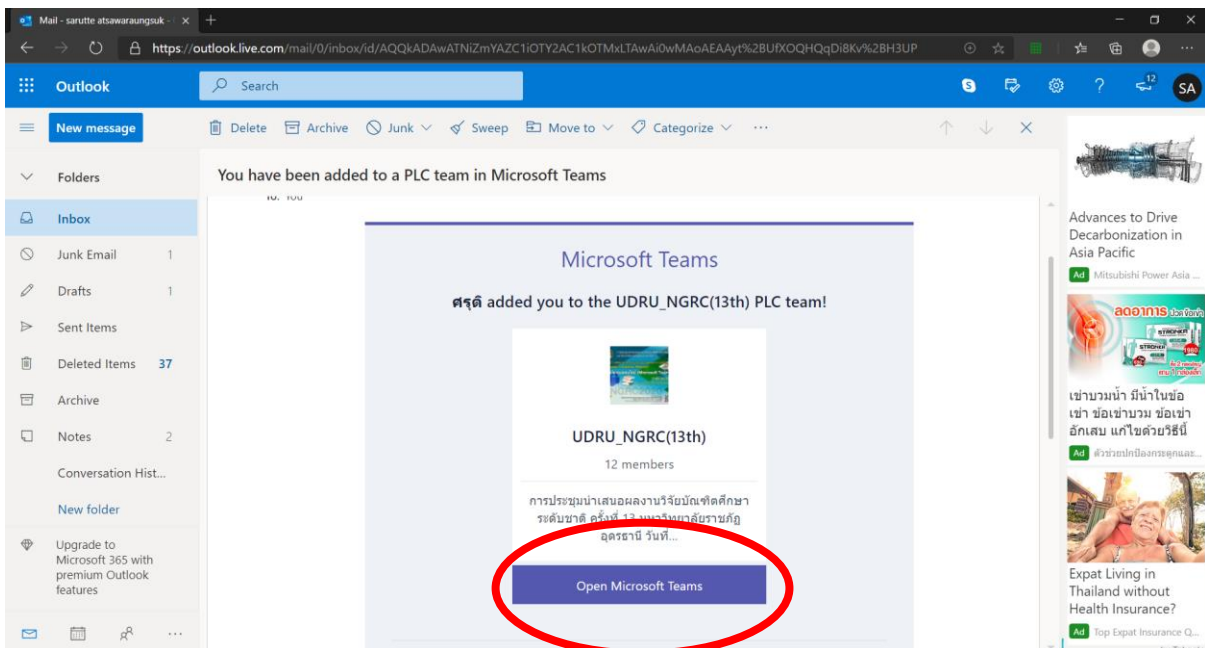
Mail - sarutte atsawaraungsuk -

https://outlook.live.com/mail/0/inbox/id/AQQkADAwATNiZmYAZC1iOTY2AC1kOTMxLTAwAi0wMAoAEAAyt%2BUfXOQHQqDi8Kv%2BH3UP

Outlook

Search

12

SA

New message

Delete Archive Junk Sweep Move to Categorize ···

Folders

Inbox

Junk Email 1

Drafts 1

Sent Items

Deleted Items 37

Archive

Notes 2

Conversation Hist...

New folder

Upgrade to Microsoft 365 with premium Outlook features

You have been added to a PLC team in Microsoft Teams

To: You

Microsoft Teams

ศรุติ added you to the UDRU_NGRC(13th) PLC team!

UDRU_NGRC(13th)

12 members

การประชุมนำเสนอผลงานวิจัยบัณฑิตศึกษาระดับชาติ ครั้งที่ 13 มหาวิทยาลัยราชภัฏอุดรธานี วันที่...

Open Microsoft Teams

Advances to Drive Decarbonization in Asia Pacific

Ad Mitsubishi Power Asia ...

สดอาการ

เข่าบวมน้ำ มีน้ำในข้อเข่า ข้อเข่าบวม ข้อเข่าอักเสบ แก้ไขด้วยวิธีนี้

Ad ตัวช่วยปกป้องกระดูกและ...

Expat Living in Thailand without Health Insurance?

Ad Top Expat Insurance Q...